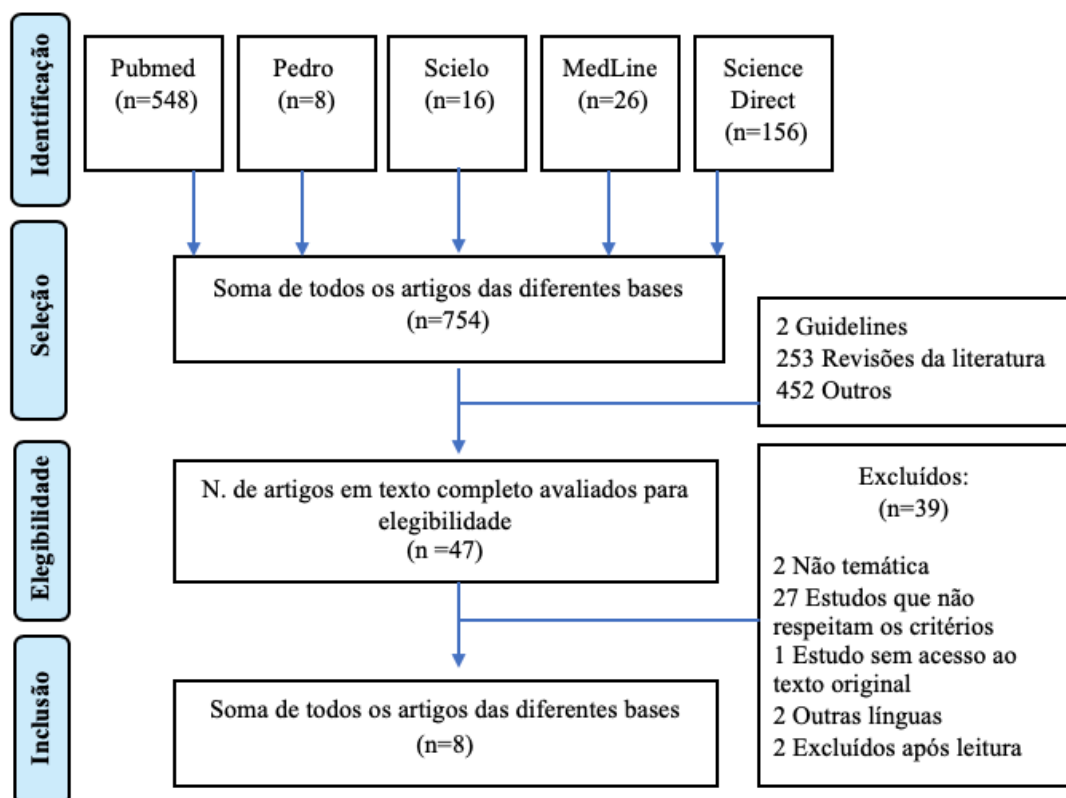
Identificação

Pubmed
(n=548)

Pedro
(n=8)

Scielo
(n=16)

MedLine
(n=26)

Science Direct
(n=156)

Seleção

Soma de todos os artigos das diferentes bases
(n=754)

2 Guidelines
253 Revisões da literatura
452 Outros

Elegibilidade

N. de artigos em texto completo avaliados para elegibilidade
(n =47)

Excluídos:
(n=39)

2 Não temática
27 Estudos que não respeitam os critérios
1 Estudo sem acesso ao texto original
2 Outras línguas
2 Excluídos após leitura

Inclusão

Soma de todos os artigos das diferentes bases
(n=8)